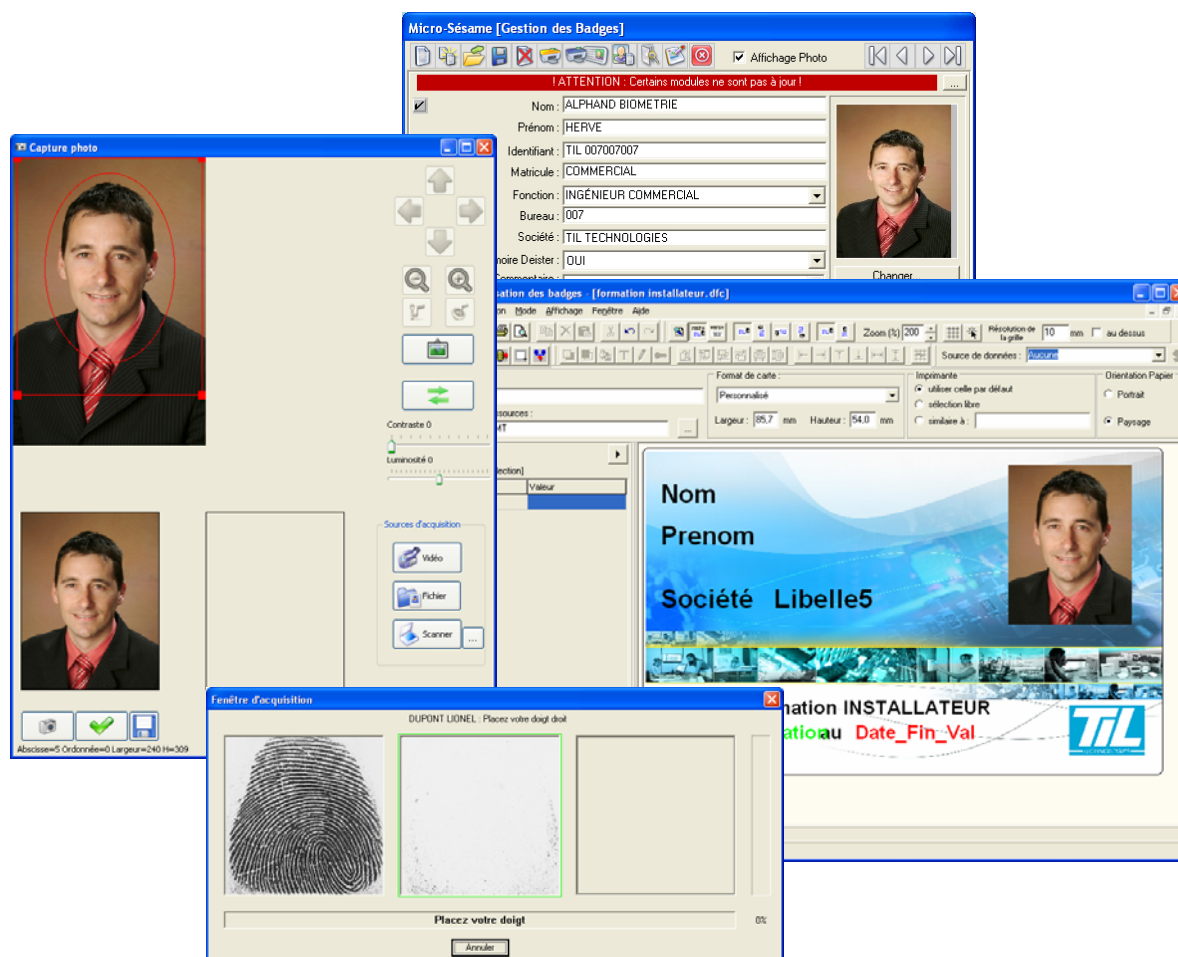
Micro-Sésame [Gestion des Badges]

Affichage Photo

! ATTENTION : Certains modules ne sont pas à jour !

...

Nom : ALPHAND BIOMETRIE

Prénom : HERVE

Identifiant : TIL 007007007

Matricule : COMMERCIAL

Fonction : INGÉNIEUR COMMERCIAL

Bureau : 007

Société : TIL TECHNOLOGIES

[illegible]moire Deister : OUI

Commentaire :

Changer

Capture photo

Contraste 0

Luminosité 0

Sources d'acquisition

Vidéo

Fichier

Scanner

...

Abscisse=5 Ordonnée=0 Largeur=240 H=309

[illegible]sation des badges - [formation installateur.dfc]

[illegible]on Mode Affichage Fenêtre Aide

Zoom (%) 200

Résolution de la grille 10 mm

au dessus

Source de données : Aucune

Format de carte :

Personnalisé

Largeur : 85,7 mm Hauteur : 54,0 mm

Imprimante

utiliser celle par défaut

sélection libre

similaire à :

Orientation Papier

Portrait

Paysage

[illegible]ssources :

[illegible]MT

...

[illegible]lection]

Valeur

Nom

Prenom

Société Libelle5

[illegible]mation INSTALLATEUR

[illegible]ationau Date_Fin_Val

TIL

Fenêtre d'acquisition

DUPONT LIONEL : Placez votre doigt droit

Placez votre doigt

0%

Annuler